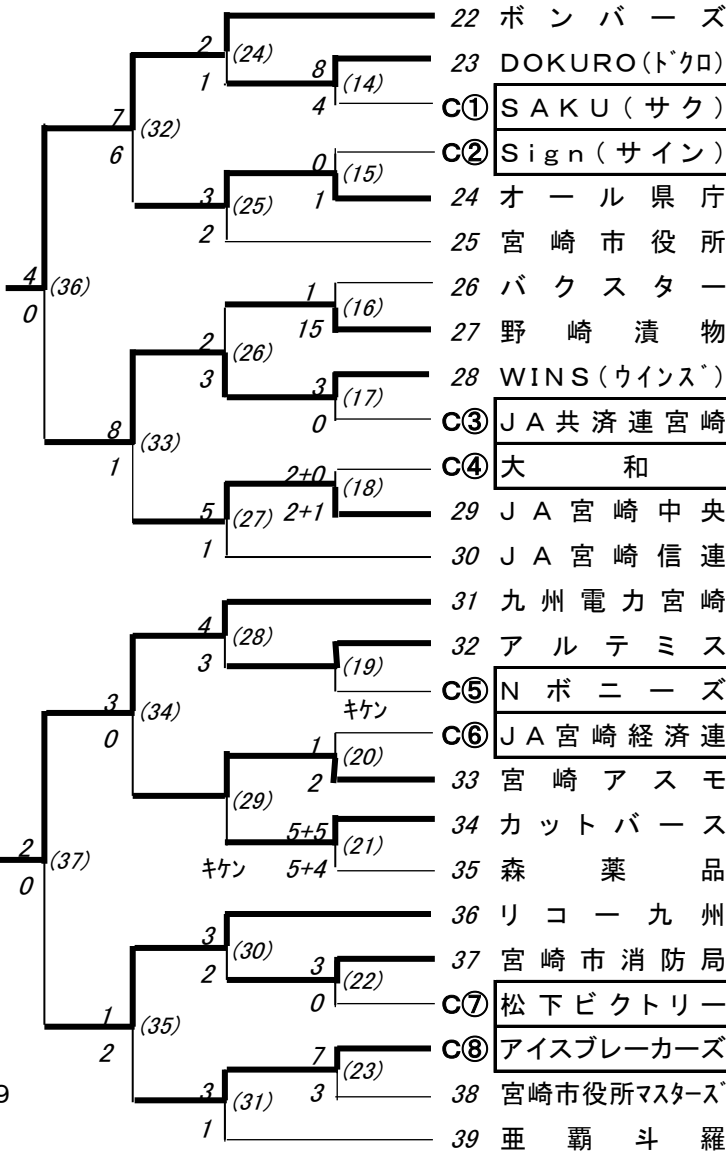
22 ボンバーズ
23 DOKURO(ドクロ)
C① SAKU(サク)
C② Sign(サイン)
24 オール県庁
25 宮崎市役所
26 バクスター
27 野崎漬物
28 WINS(ウインズ)
C③ JA共済連宮崎
C④ 大和
29 JA宮崎中央
30 JA宮崎信連
31 九州電力宮崎
32 アルテミス
C⑤ Nボニーズ
C⑥ JA宮崎経済連
33 宮崎アスモ
34 カットバース
35 森薬品
36 リコー九州
37 宮崎市消防局
C⑦ 松下ビクトリー
C⑧ アイスブレーカーズ
38 宮崎市役所マスターズ
39 亜覇斗羅

2 (24) 1
8 (14) 4
7 (32) 6
0 (15) 1
3 (25) 2
4 (36) 0
1 (16) 15
2 (26) 3
3 (17) 0
8 (33) 1
2+0 (18) 2+1
5 (27) 1
4 (28) 3
(19) キケン
3 (34) 0
1 (20) 2
(29) キケン
5+5 (21) 5+4
2 (37) 0
3 (30) 2
3 (22) 0
1 (35) 2
7 (23) 3
3 (31) 1
9